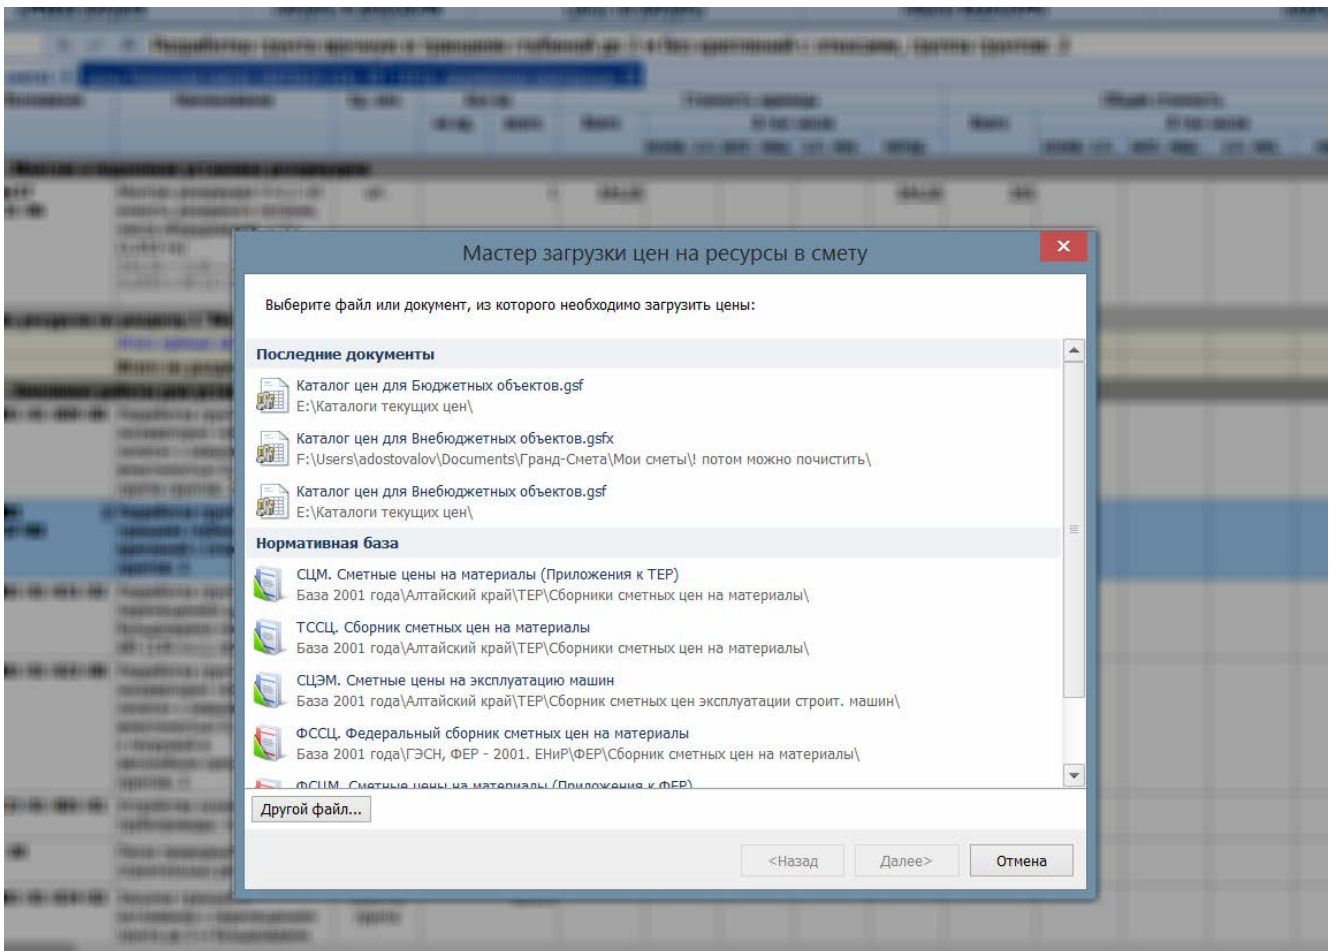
Мастер загрузки цен на ресурсы в смету

Выберите файл или документ, из которого необходимо загрузить цены:

Последние документы

Каталог цен для Бюджетных объектов.gsf
E:\Каталоги текущих цен\

Каталог цен для Внебюджетных объектов.gsfx
F:\Users\adostovalov\Documents\Гранд-Смета\Мои сметы\! потом можно почистить\

Каталог цен для Внебюджетных объектов.gsf
E:\Каталоги текущих цен\

Нормативная база

СЦМ. Сметные цены на материалы (Приложения к ТЕР)
База 2001 года\Алтайский край\ТЕР\Сборники сметных цен на материалы\

ТССЦ. Сборник сметных цен на материалы
База 2001 года\Алтайский край\ТЕР\Сборники сметных цен на материалы\

СЦЭМ. Сметные цены на эксплуатацию машин
База 2001 года\Алтайский край\ТЕР\Сборник сметных цен эксплуатации строит. машин\

ФССЦ. Федеральный сборник сметных цен на материалы
База 2001 года\ГЭСН, ФЕР - 2001. ЕНиР\ФЕР\Сборник сметных цен на материалы\

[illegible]

Другой файл...

<Назад Далее> Отмена